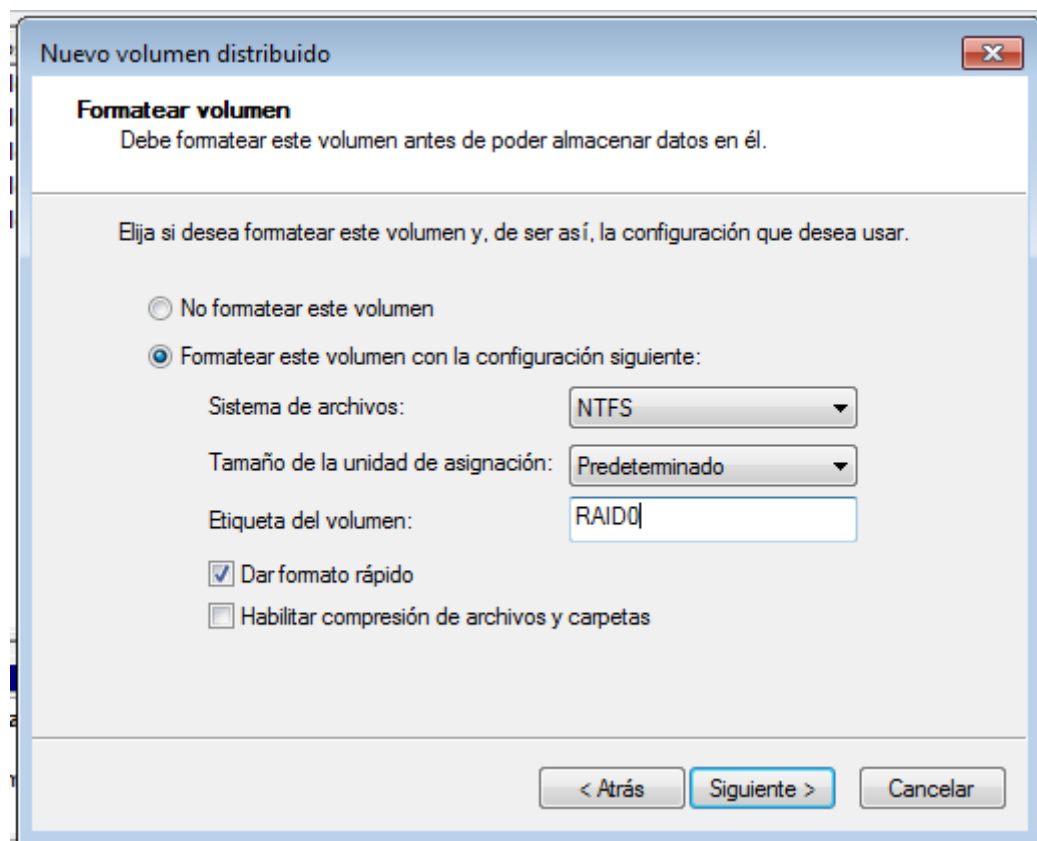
Nuevo volumen distribuido

Formatear volumen
Debe formatear este volumen antes de poder almacenar datos en él.

Elija si desea formatear este volumen y, de ser así, la configuración que desea usar.

No formatear este volumen

Formatear este volumen con la configuración siguiente:

Sistema de archivos: NTFS

Tamaño de la unidad de asignación: Predeterminado

Etiqueta del volumen: RAID0

Dar formato rápido

Habilitar compresión de archivos y carpetas

< Atrás | Siguiente > | Cancelar